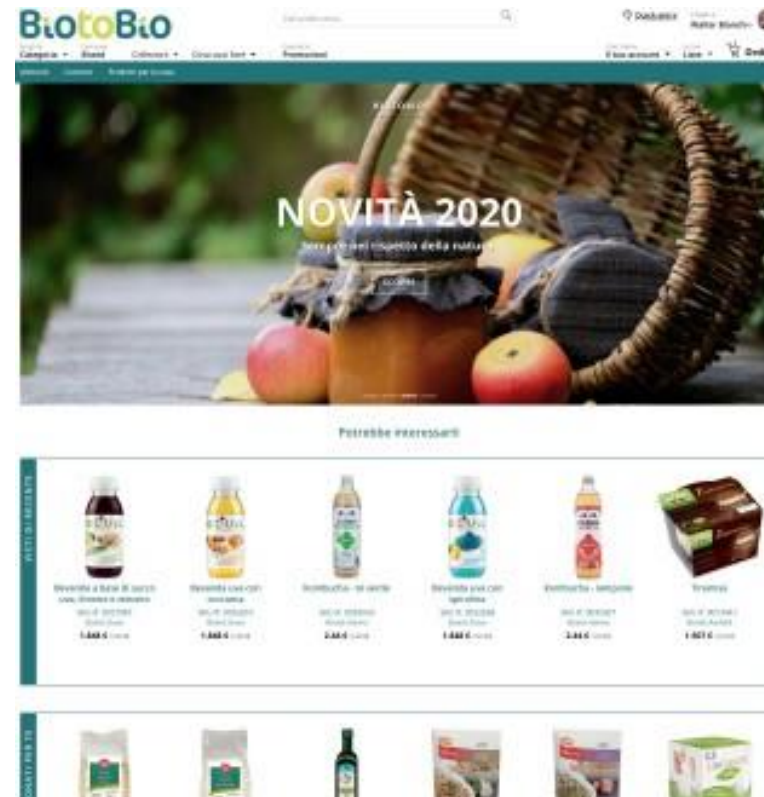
BiotoBio

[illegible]

Distributori

Walter Bianchi

Categoria

Brand

Collezioni

Cerca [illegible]

Promozioni

Il tuo account

Liste

Ordi

NOVITÀ 2020

Sempre nel rispetto della natura

Scopri

Potrebbe interessarti

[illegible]

Bevanda a base di succo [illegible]

Bevanda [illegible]

Kombucha - tè verde

Bevanda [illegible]

Kombucha - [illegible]

Tiramisù

1.848 €

1.848 €

2.44 €

1.848 €

2.44 €

1.927 €

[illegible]